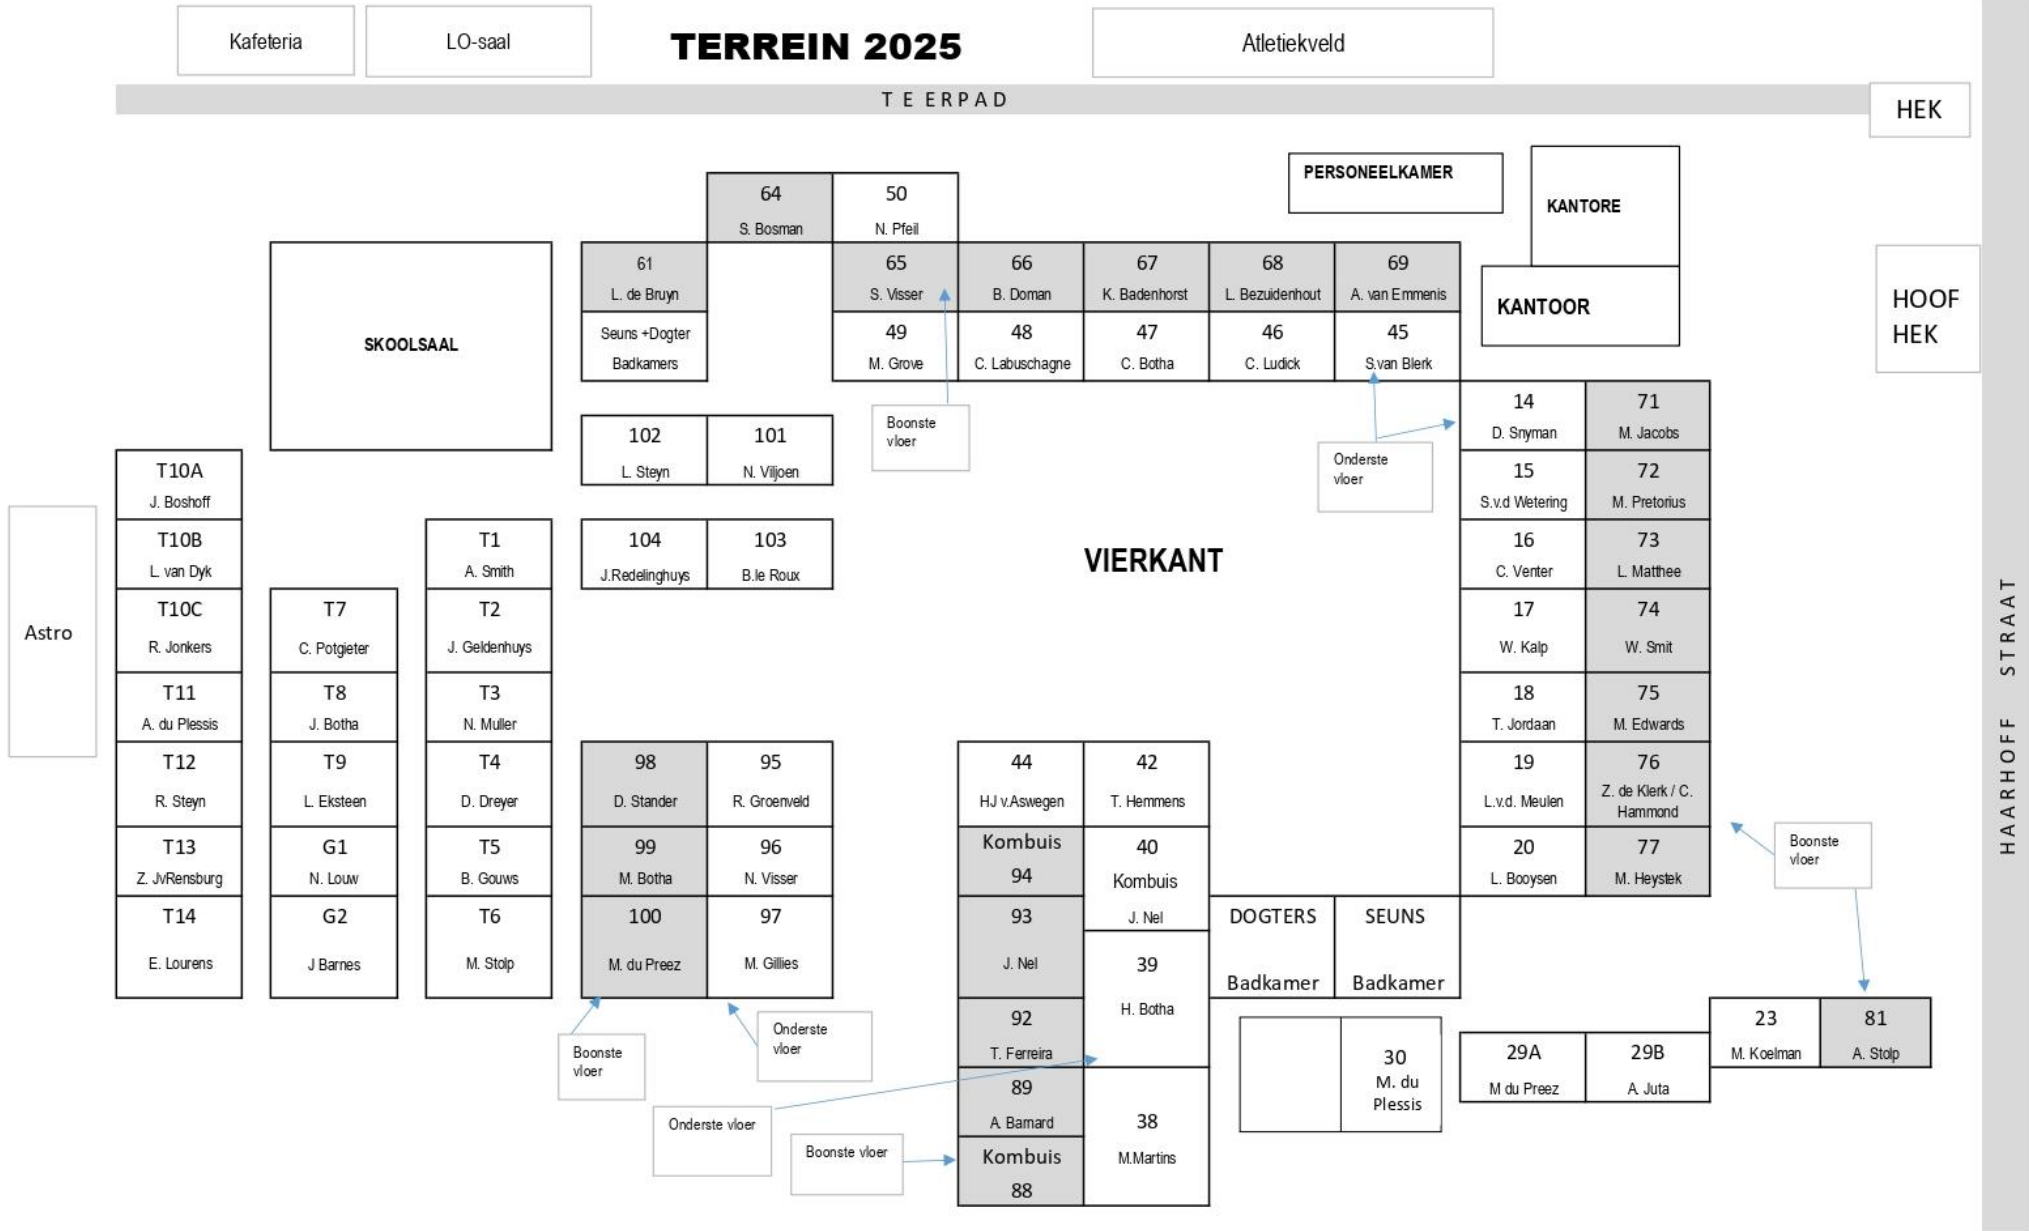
Kafeteria

LO-saal

TERREIN 2025

Atletiekveld

T E ERPAD

HEK

PERSONEELKAMER

KANTORE

KANTOOR

HOOF HEK

64
S. Bosman

50
N. Pfeil

SKOOLSAAL

61
L. de Bruyn

65
S. Visser

66
B. Doman

67
K. Badenhorst

68
L. Bezuidenhout

69
A. van Emmenis

Seuns +Dogter Badkamers

49
M. Grove

48
C. Labuschagne

47
C. Botha

46
C. Ludick

45
S.van Blerk

102
L. Steyn

101
N. Viljoen

Boonste vloer

Onderste vloer

14
D. Snyman

71
M. Jacobs

T10A
J. Boshoff

15
S.v.d Wetering

72
M. Pretorius

T10B
L. van Dyk

T1
A. Smith

104
J.Redelinghuys

103
B.le Roux

VIERKANT

16
C. Venter

73
L. Matthee

Astro

T10C
R. Jonkers

T7
C. Potgieter

T2
J. Geldenhuys

17
W. Kalp

74
W. Smit

T11
A. du Plessis

T8
J. Botha

T3
N. Muller

18
T. Jordaan

75
M. Edwards

HAARHOFF STRAAT

T12
R. Steyn

T9
L. Eksteen

T4
D. Dreyer

98
D. Stander

95
R. Groenveld

44
HJ v.Aswegen

42
T. Hemmens

19
L.v.d. Meulen

76
Z. de Klerk / C. Hammond

T13
Z. JvRensburg

G1
N. Louw

T5
B. Gouws

99
M. Botha

96
N. Visser

Kombuis
94

40
Kombuis
J. Nel

20
L. Booysen

77
M. Heystek

Boonste vloer

T14
E. Lourens

G2
J Barnes

T6
M. Stolp

100
M. du Preez

97
M. Gillies

93
J. Nel

39
H. Botha

DOGTERS
Badkamer

SEUNS
Badkamer

Boonste vloer

Onderste vloer

92
T. Ferreira

30
M. du Plessis

29A
M du Preez

29B
A. Juta

23
M. Koelman

81
A. Stolp

Onderste vloer

89
A. Barnard

38
M.Martins

Boonste vloer

Kombuis
88